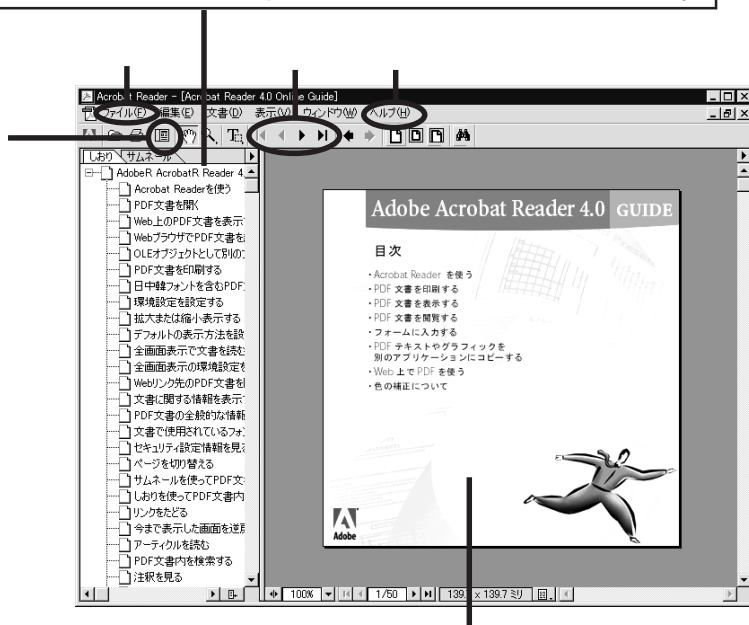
Acrobat Reader - [Acrobat Reader 4.0 Online Guide]

ファイル(F) 編集(E) 文書(D) 表示(V) ウィンドウ(W) ヘルプ(H)

しおり サムネール

AdobeR AcrobatR Reader 4.
Acrobat Readerを使う
PDF文書を開く
Web上のPDF文書を表示
WebブラウザでPDF文書を
OLEオブジェクトとして別の
PDF文書を印刷する
日中韓フォントを含むPDF
環境設定を設定する
拡大または縮小表示する
デフォルトの表示方法を設
全画面表示で文書を読む
全画面表示の環境設定を
Webリンク先のPDF文書を
文書に関する情報を表示
PDF文書の全般的な情報
文書で使用されているフォ
セキュリティ設定情報を見
ページを切り替える
サムネールを使ってPDF文
しおりを使ってPDF文書内
リンクをたどる
今まで表示した画面を逆
アーティクルを読む
PDF文書内を検索する
注釈を見る

Adobe Acrobat Reader 4.0 GUIDE

目次

・Acrobat Reader を使う
・PDF 文書を印刷する
・PDF 文書を表示する
・PDF 文書を閲覧する
・フォームに入力する
・PDF テキストやグラフィックを別のアプリケーションにコピーする
・Web 上で PDF を使う
・色の補正について

Adobe

100% 1/50 139.7 x 139.7 ミリ